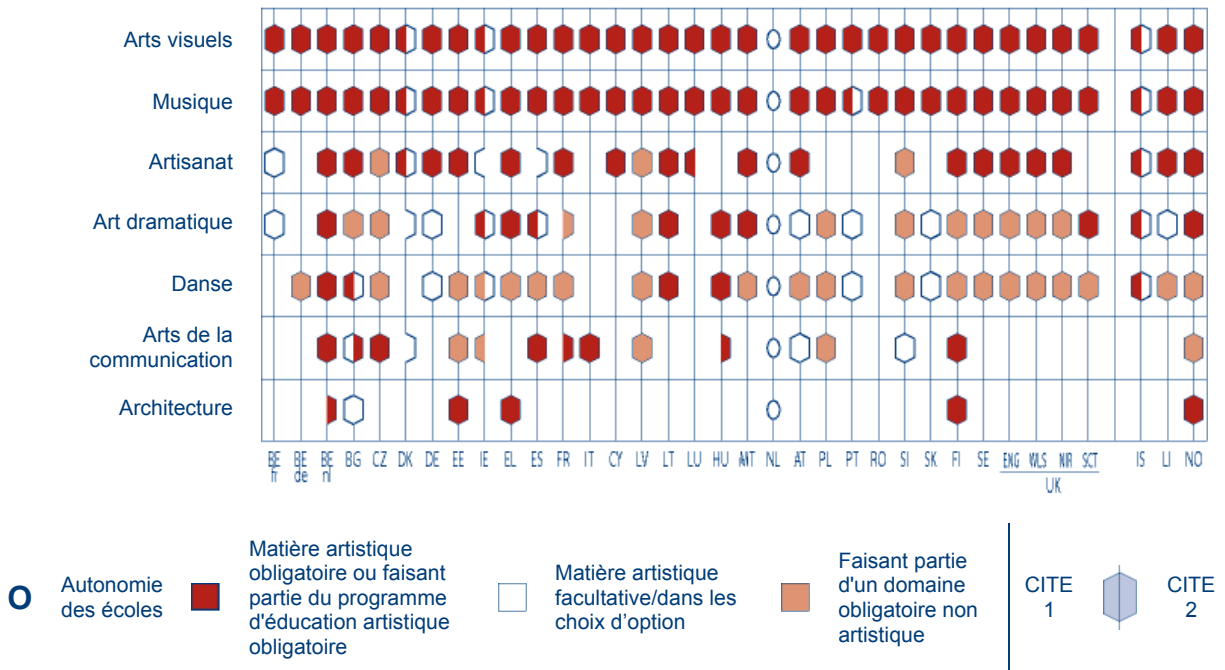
Arts visuels
Musique
Artisanat
Art dramatique
Danse
Arts de la communication
Architecture

BE fr | BE de | BE nl | BG | CZ | DK | DE | EE | IE | EL | ES | FR | IT | CY | LV | LT | LU | HU | MT | NL | AT | PL | PT | RO | SI | SK | FI | SE | ENG | WLS | NIR | SCT | IS | LI | NO

UK

O Autonomie des écoles

Matière artistique obligatoire ou faisant partie du programme d'éducation artistique obligatoire

Matière artistique facultative/dans les choix d'option

Faisant partie d'un domaine obligatoire non artistique

CITE 1

CITE 2